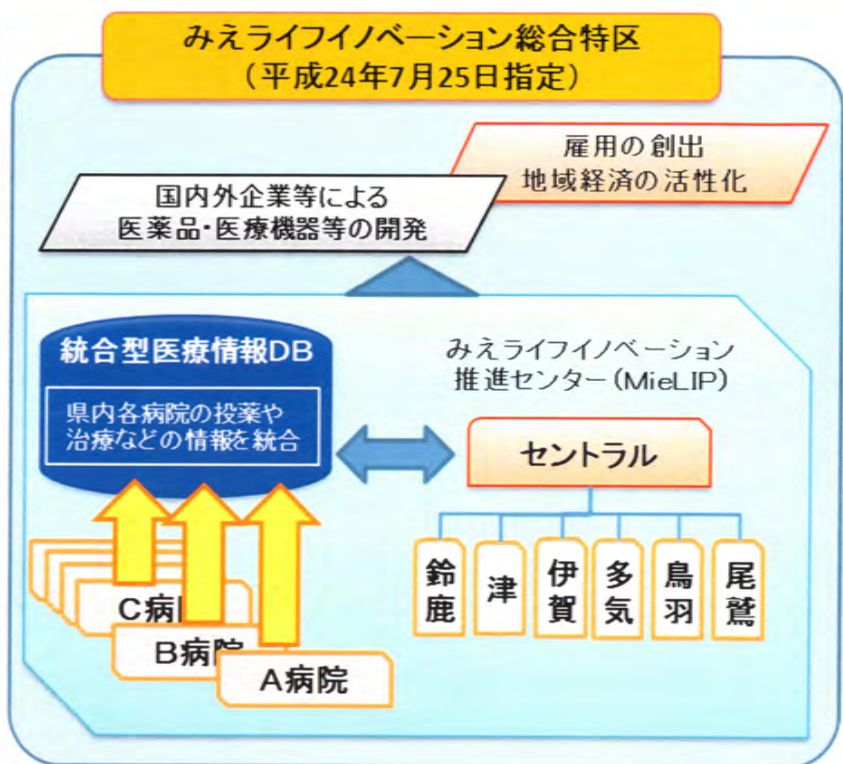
みえライフイノベーション総合特区
（平成24年7月25日指定）

雇用の創出
地域経済の活性化

国内外企業等による
医薬品・医療機器等の開発

統合型医療情報DB

県内各病院の投薬や
治療などの情報を統合

みえライフイノベーション
推進センター（MieLIP）

セントラル

鈴鹿

津

伊賀

多気

鳥羽

尾鷲

C病院

B病院

A病院